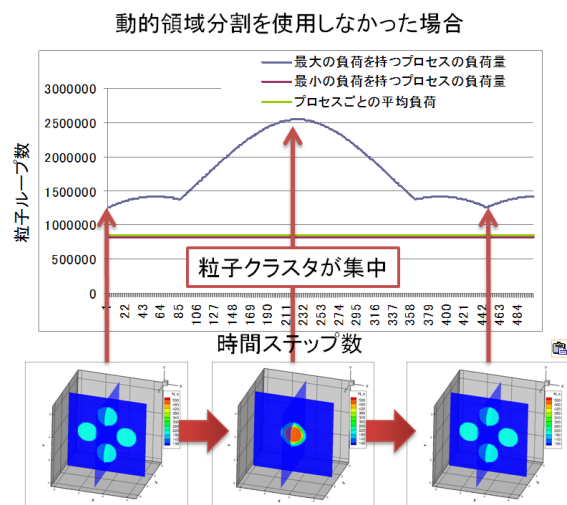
動的領域分割を使用しなかった場合

最大の負荷を持つプロセスの負荷量
最小の負荷を持つプロセスの負荷量
プロセスごとの平均負荷

粒子ループ数

3000000
2500000
2000000
1500000
1000000
500000
0

1 22 43 64 85 106 127 148 169 190 211 232 253 274 295 316 337 358 379 400 421 442 463 484

粒子クラスタが集中

時間ステップ数